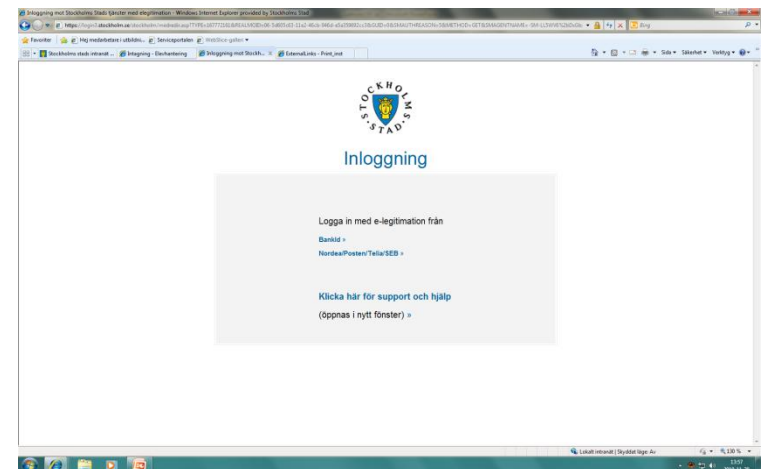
Inloggning mot Stockholms Stads tjänster med elegitimation - Windows Internet Explorer provided by Stockholms Stad

https://login3.stockholm.se/stockholm/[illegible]

Bing

Favoriter | Hej medarbetare i utbildn... | Serviceportalen | WebSlice-galleri

Stockholms stads intranät ... | Inloggning - Elevhantering | Inloggning mot Stockh... | ExternalLinks - Print_inst

Sida ▾ Säkerhet ▾ Verktyg ▾

STOCKHOLMS STAD

Inloggning

Logga in med e-legitimation från

BankId »

Nordea/Posten/Telia/SEB »

Klicka här för support och hjälp

(öppnas i nytt fönster) »

Lokalt intranät | Skyddat läge: Av

130 %

13:57